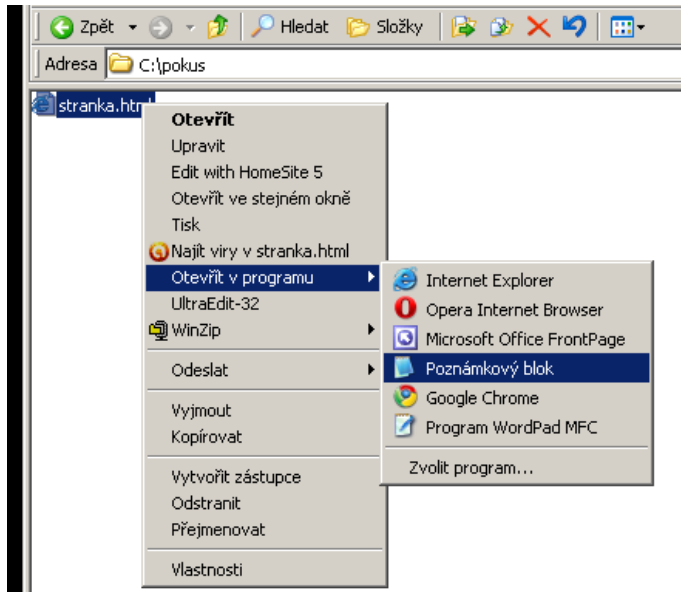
Zpět Hledat Složky
Adresa C:\pokus
stranka.html

Otevřít
Upravit
Edit with HomeSite 5
Otevřít ve stejném okně
Tisk
Najít viry v stranka.html
Otevřít v programu
UltraEdit-32
WinZip
Odeslat
Vyjmout
Kopírovat
Vytvořit zástupce
Odstranit
Přejmenovat
Vlastnosti

Internet Explorer
Opera Internet Browser
Microsoft Office FrontPage
Poznámkový blok
Google Chrome
Program WordPad MFC
Zvolit program...